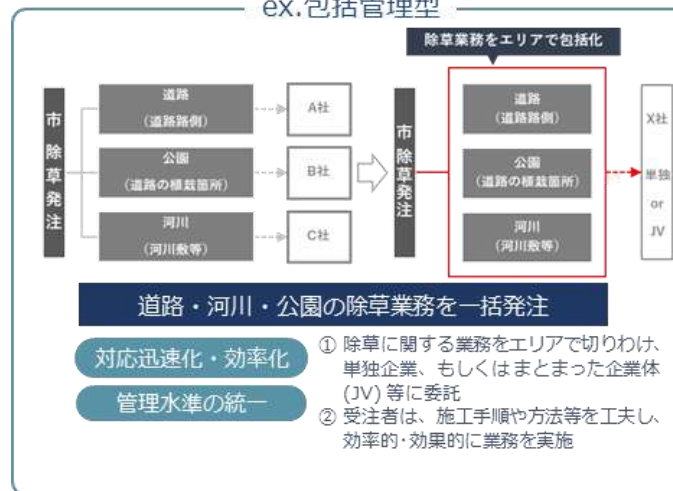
ex.包括管理型

除草業務をエリアで包括化

市除草発注

道路
(道路路側)

A社

公園
(道路の植栽箇所)

B社

河川
(河川敷等)

C社

市除草発注

道路
(道路路側)

公園
(道路の植栽箇所)

河川
(河川敷等)

X社

単独
or
JV

道路・河川・公園の除草業務を一括発注

対応迅速化・効率化

管理水準の統一

① 除草に関する業務をエリアで切りわけ、単独企業、もしくはまとまった企業体(JV)等に委託
② 受注者は、施工手順や方法等を工夫し、効率的・効果的に業務を実施